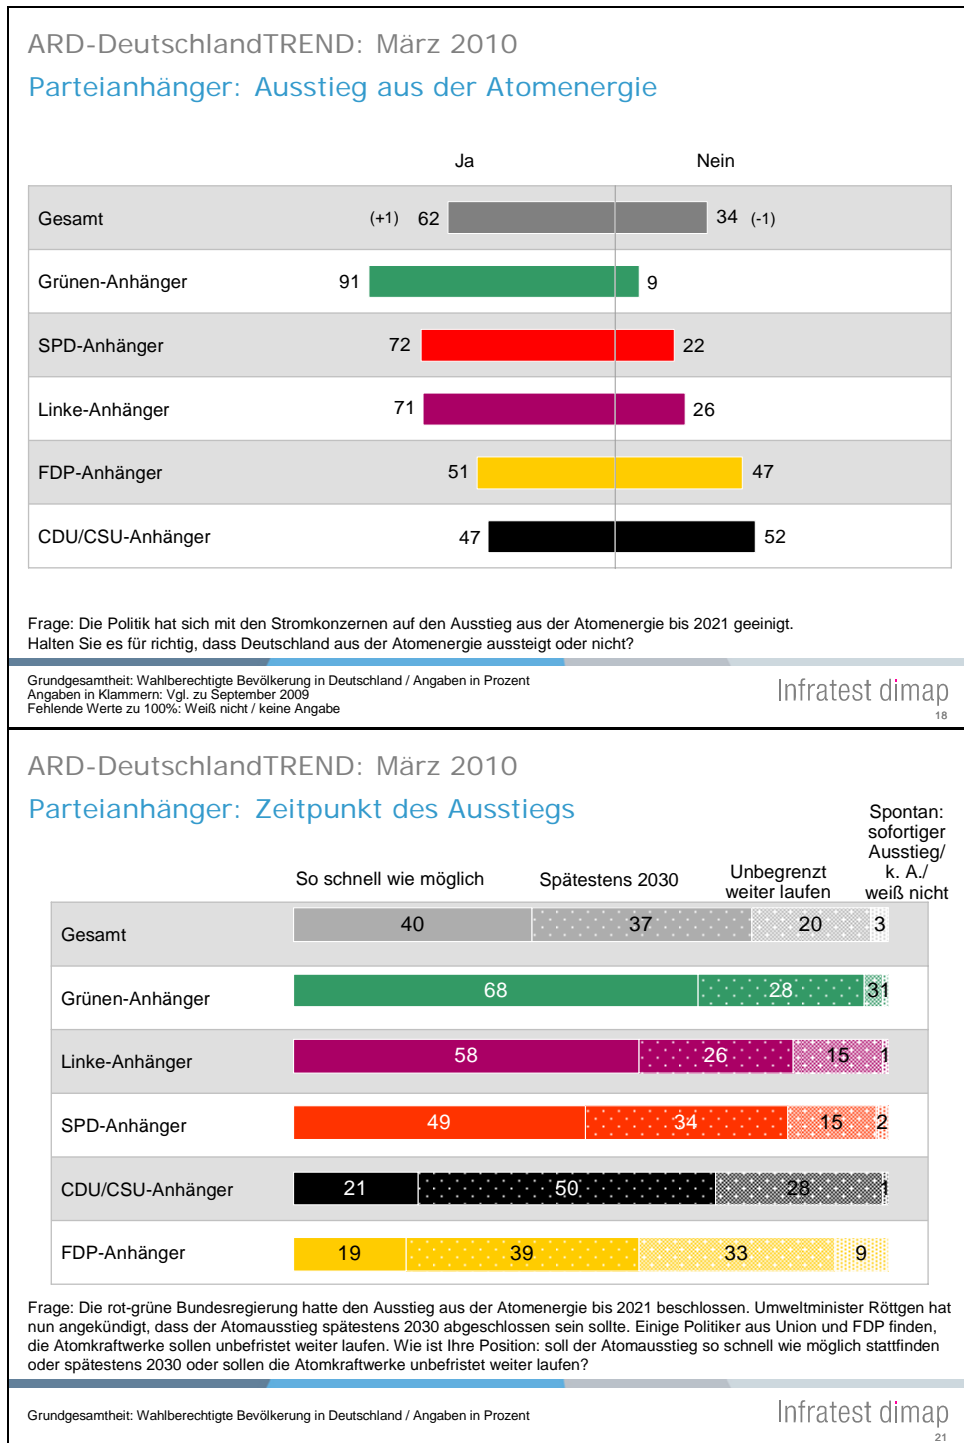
ARD-DeutschlandTREND: März 2010

Parteianhänger: Ausstieg aus der Atomenergie

| | Ja | Nein |
|---|---|---|
| Gesamt | (+1) 62 | 34 (-1) |
| Grünen-Anhänger | 91 | 9 |
| SPD-Anhänger | 72 | 22 |
| Linke-Anhänger | 71 | 26 |
| FDP-Anhänger | 51 | 47 |
| CDU/CSU-Anhänger | 47 | 52 |

Frage: Die Politik hat sich mit den Stromkonzernen auf den Ausstieg aus der Atomenergie bis 2021 geeinigt. Halten Sie es für richtig, dass Deutschland aus der Atomenergie aussteigt oder nicht?

Grundgesamtheit: Wahlberechtigte Bevölkerung in Deutschland / Angaben in Prozent
Angaben in Klammern: Vgl. zu September 2009
Fehlende Werte zu 100%: Weiß nicht / keine Angabe

Infratest dimap

18

ARD-DeutschlandTREND: März 2010

Parteianhänger: Zeitpunkt des Ausstiegs

| | So schnell wie möglich | Spätestens 2030 | Unbegrenzt weiter laufen | Spontan: sofortiger Ausstieg/ k. A./ weiß nicht |
|---|---|---|---|---|
| Gesamt | 40 | 37 | 20 | 3 |
| Grünen-Anhänger | 68 | 28 | 3 | 1 |
| Linke-Anhänger | 58 | 26 | 15 | 1 |
| SPD-Anhänger | 49 | 34 | 15 | 2 |
| CDU/CSU-Anhänger | 21 | 50 | 28 | 1 |
| FDP-Anhänger | 19 | 39 | 33 | 9 |

Frage: Die rot-grüne Bundesregierung hatte den Ausstieg aus der Atomenergie bis 2021 beschlossen. Umweltminister Röttgen hat nun angekündigt, dass der Atomausstieg spätestens 2030 abgeschlossen sein sollte. Einige Politiker aus Union und FDP finden, die Atomkraftwerke sollen unbefristet weiter laufen. Wie ist Ihre Position: soll der Atomausstieg so schnell wie möglich stattfinden oder spätestens 2030 oder sollen die Atomkraftwerke unbefristet weiter laufen?

Grundgesamtheit: Wahlberechtigte Bevölkerung in Deutschland / Angaben in Prozent

Infratest dimap

21